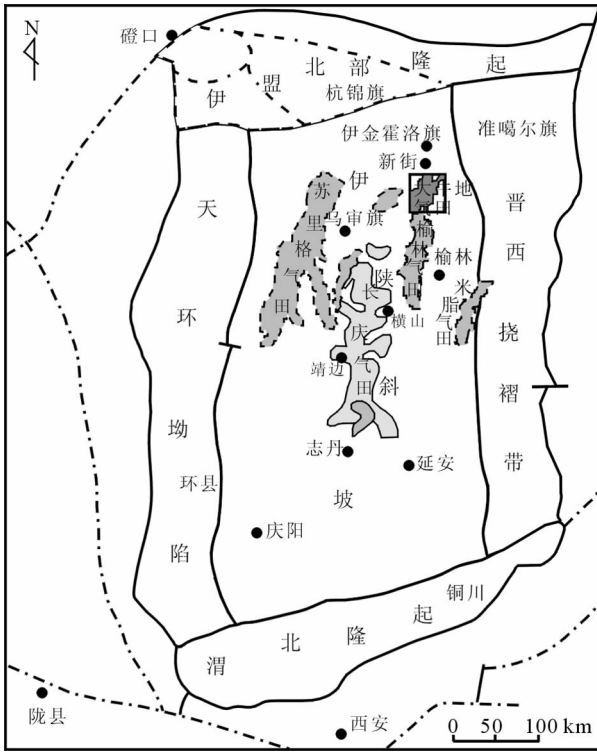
N

磴口

伊 盟 北 部 隆 起

杭锦旗

伊金霍洛旗

准噶尔旗

新街

大牛地气田

伊

苏里格气田

乌审旗

榆林气田

榆林

晋西挠褶带

天环坳陷

陕

长庆气田

横山

米脂气田

靖边

斜

志丹

延安

坡

环县

庆阳

铜川

渭 北 隆 起

陇县

西安

0 50 100 km